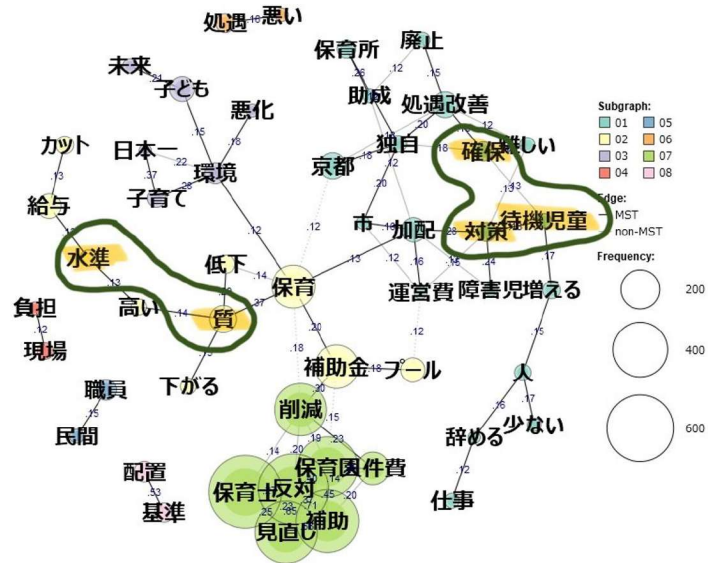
処遇 .16 悪い
保育所
廃止
未来
.21
子ども
.26
.12
.15
助成
処遇改善
悪化
.15
.18
.20
.18
カット
日本一
.22
環境
京都
.18
独目
.18
確保
難しい
.37
.28
.13
.20
.13
子育て
.12
.13
給与
市
.18
加配
.21
対策
待機児童
.19
.12
.12
.16
.20
.24
.17
水準
低下
.14
.13
.13
保育
運営費
障害児
増える
.13
高い
.14
質
.37
.15
負担
.20
.12
.12
現場
.18
補助金
.18
プール
.20
下がる
職員
.15
削減
人
.16
.17
.15
少ない
民間
.14
.20
.19
.23
辞める
配置
保育園
人件費
.53
.22
.14
.12
保育士
反対
.45
.20
基準
.25
.65
.21
補助
見直し
仕事

Subgraph:
01
02
03
04
05
06
07
08
Edge:
MST
non-MST
Frequency:
200
400
600